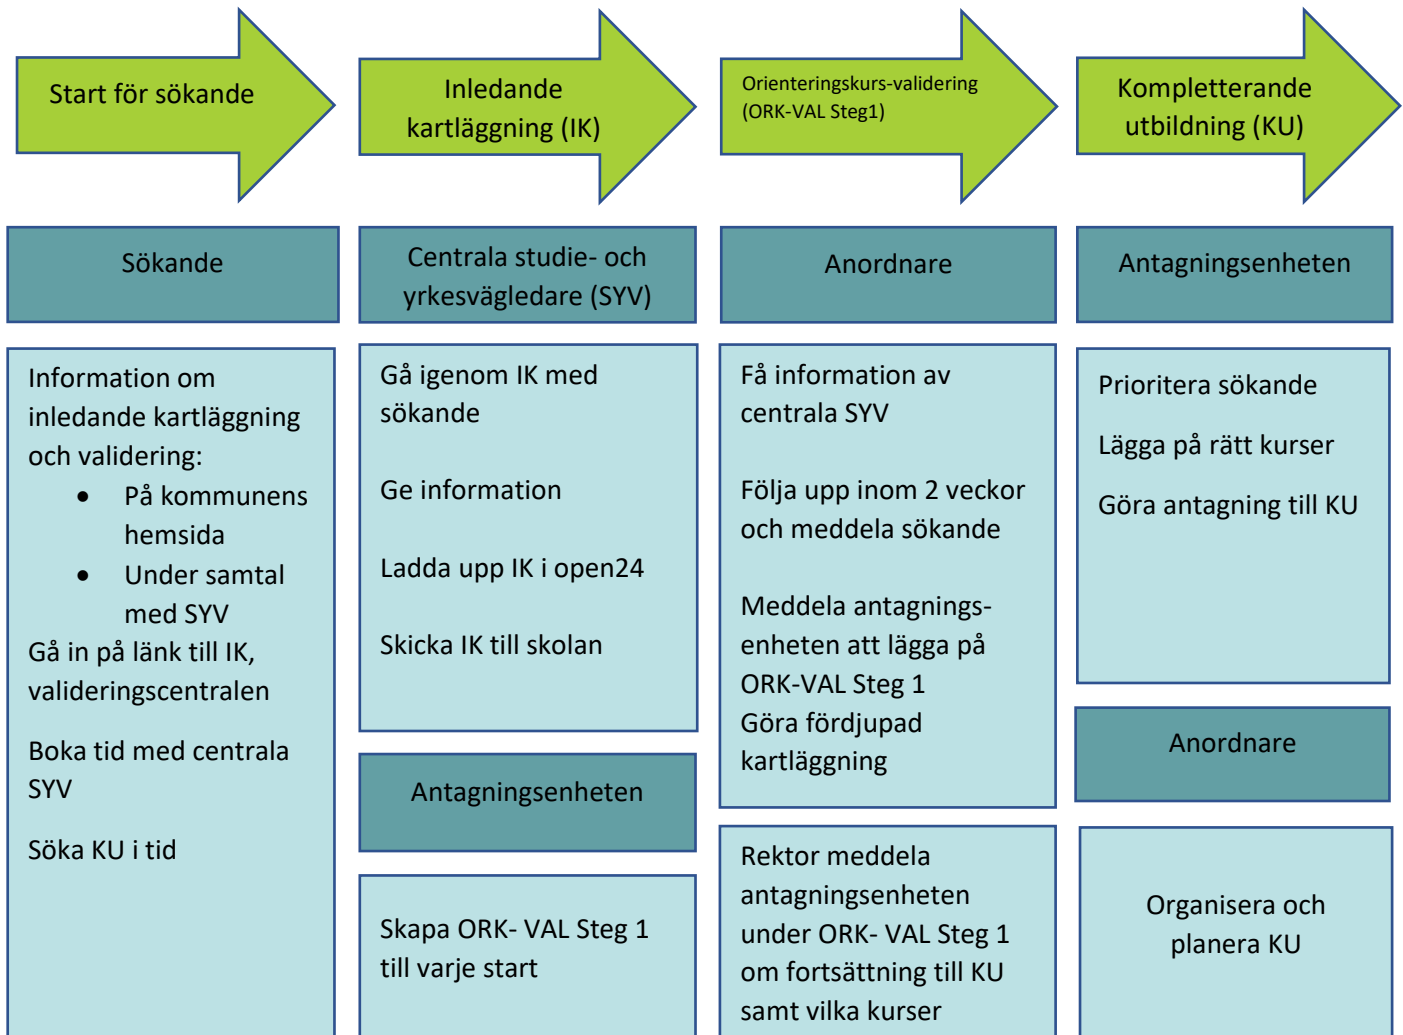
Start för sökande

Inledande kartläggning (IK)

Orienteringskurs-validering (ORK-VAL Steg1)

Kompletterande utbildning (KU)

Sökande

Information om inledande kartläggning och validering:

- På kommunens hemsida
- Under samtal med SYV

Gå in på länk till IK, valideringscentralen

Boka tid med centrala SYV

Söka KU i tid

Centrala studie- och yrkesvägledare (SYV)

Gå igenom IK med sökande

Ge information

Ladda upp IK i open24

Skicka IK till skolan

Antagningsenheten

Skapa ORK- VAL Steg 1 till varje start

Anordnare

Få information av centrala SYV

Följa upp inom 2 veckor och meddela sökande

Meddela antagningsenheten att lägga på ORK-VAL Steg 1
Göra fördjupad kartläggning

Rektor meddela antagningsenheten under ORK- VAL Steg 1 om fortsättning till KU samt vilka kurser

Antagningsenheten

Prioritera sökande

Lägga på rätt kurser

Göra antagning till KU

Anordnare

Organisera och planera KU